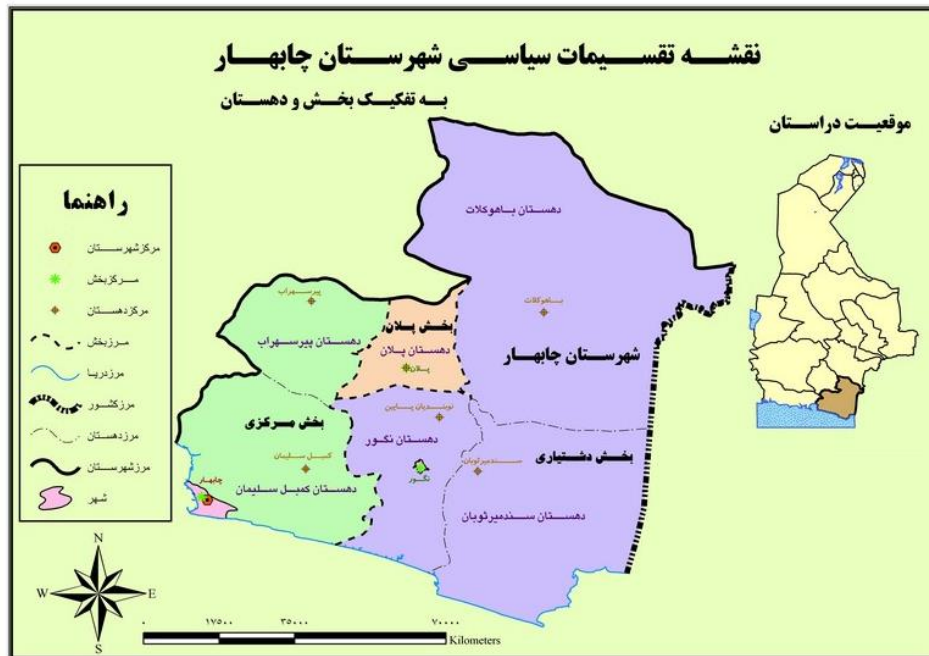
نقشـــه تقســـیمات سیاســـی شهرســـتان چابهـــار

بــه تفکیــک بخــش و دهســـتان

موقعیــت دراســـتان

راهنما

مرکزشهرســـتان

مـــرکزبخش

مرکزدهستان

مـــرزبخش

مرزدریا

مرزکشور

مرزدهستان

مرزشهرســـتان

شهر

دهســـتان بــاهوکلات

بــاهوکلات

پیرســهراب

دهســتان پیرســهراب

بخش پلان

دهستان پلان

پلان

شهرســـتان چابهـــار

بخـــش مـــرکزی

نوبندیان پــایین

دهســتان نکــور

نگــور

سـندمیرثوبان

بخــش دشــتیاری

کمــبل ســلیمان

چابهار

دهســتان کمبــل ســلیمان

دهســـتان ســندمیرثوبان

N
W
E
S

۰ ۱۷۵۰۰ ۳۵۰۰۰ ۷۰۰۰۰

Kilometers